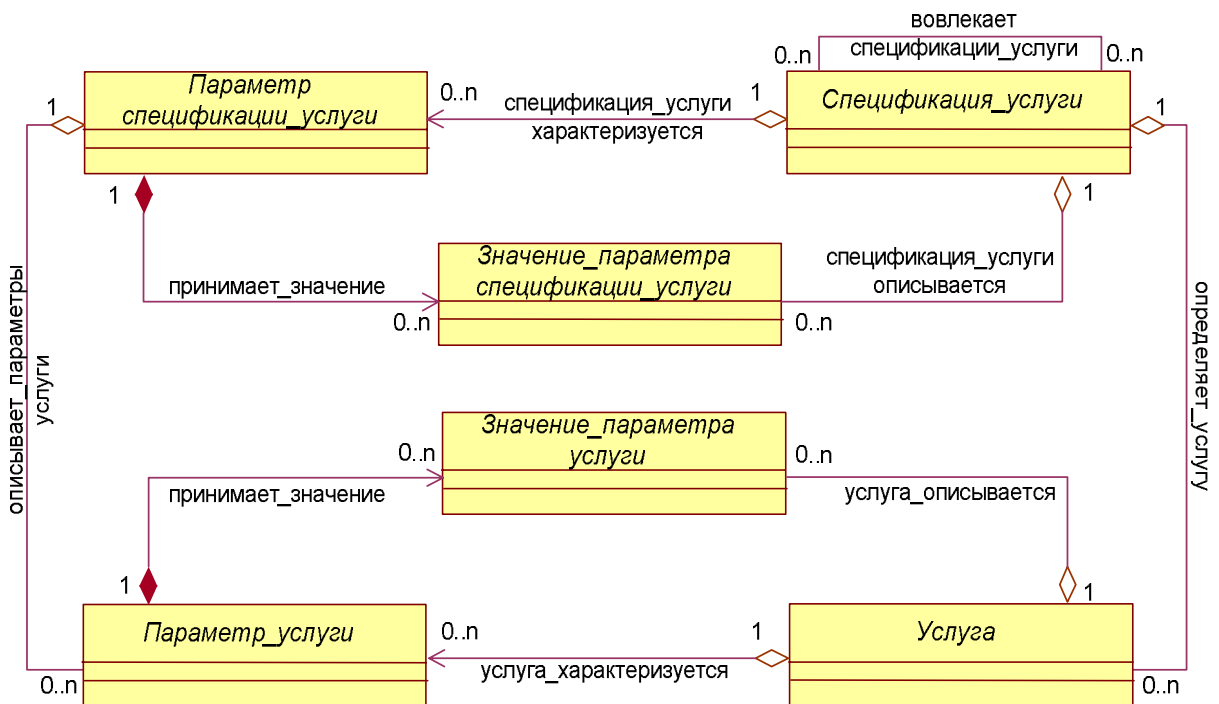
вовлекает
0..n спецификации_услуги 0..n

1 Параметр спецификации_услуги 0..n

спецификация_услуги
характеризуется

1 Спецификация_услуги 1

1

1

Значение_параметра спецификации_услуги

принимает_значение

спецификация_услуги
описывается

0..n

0..n

описывает_параметры
услуги

определяет_услугу

Значение_параметра услуги

0..n

0..n

принимает_значение

услуга_описывается

1

1

Параметр_услуги

0..n

1

Услуга

услуга_характеризуется

0..n

0..n